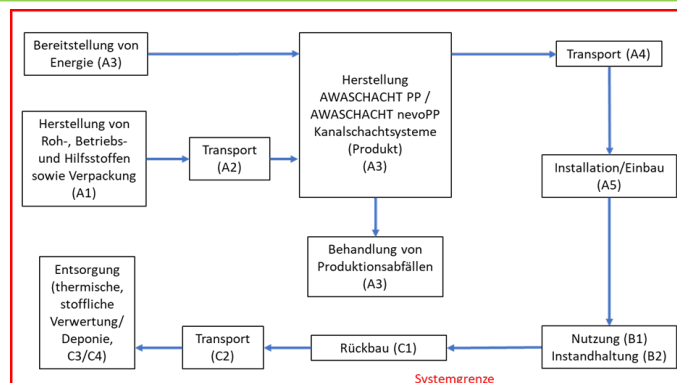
Bereitstellung von Energie (A3)

Herstellung von Roh-, Betriebs- und Hilfsstoffen sowie Verpackung (A1)

Transport (A2)

Herstellung AWASCHACHT PP / AWASCHACHT nevoPP Kanalschachtsysteme (Produkt) (A3)

Transport (A4)

Installation/Einbau (A5)

Behandlung von Produktionsabfällen (A3)

Entsorgung (thermische, stoffliche Verwertung/ Deponie, C3/C4)

Transport (C2)

Rückbau (C1)

Nutzung (B1) Instandhaltung (B2)

Systemgrenze